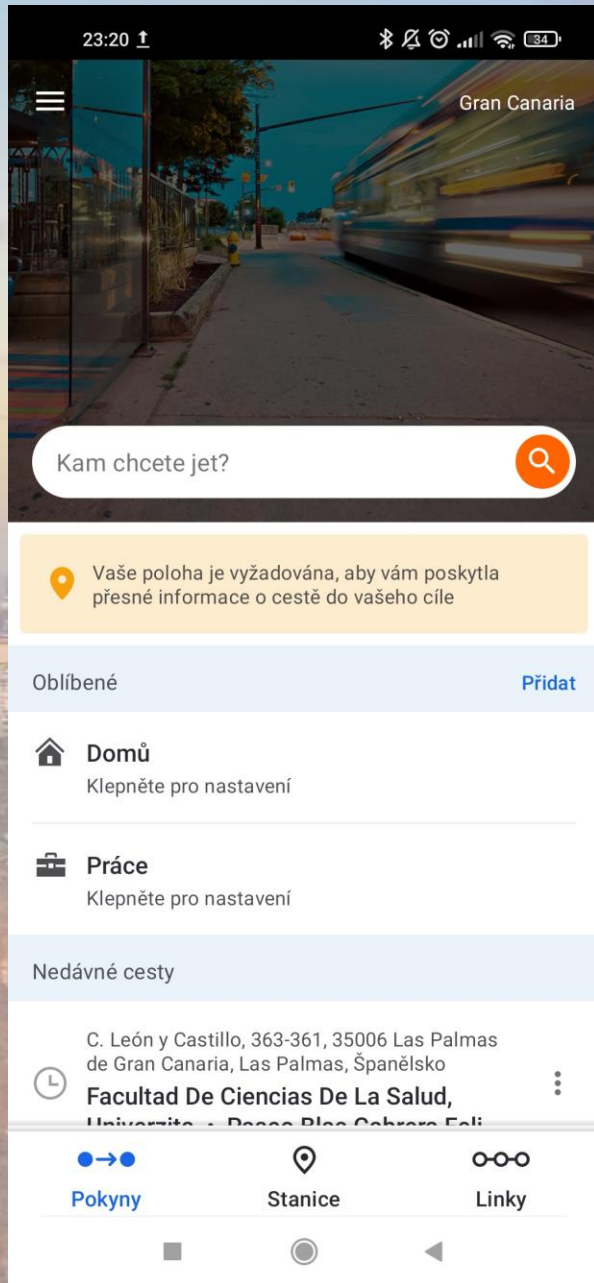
23:20

34

Gran Canaria

Kam chcete jet?

Vaše poloha je vyžadována, aby vám poskytla přesné informace o cestě do vašeho cíle

Oblíbené

Přidat

Domů
Klepněte pro nastavení

Práce
Klepněte pro nastavení

Nedávné cesty

C. León y Castillo, 363-361, 35006 Las Palmas de Gran Canaria, Las Palmas, Španělsko
Facultad De Ciencias De La Salud, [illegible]

Pokyny

Stanice

Linky